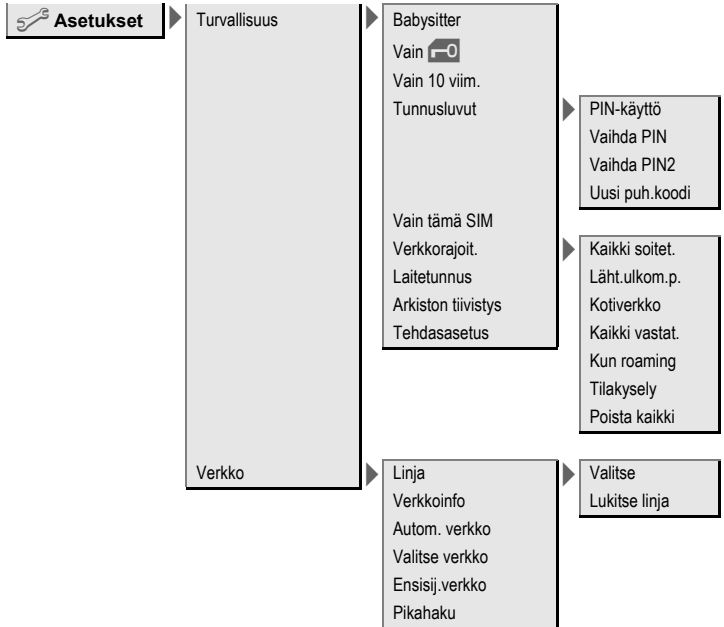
Asetukset

Turvallisuus

Babysitter
Vain
Vain 10 viim.
Tunnusluvut

PIN-käyttö
Vaihda PIN
Vaihda PIN2
Uusi puh.koodi

Vain tämä SIM
Verkkorajoit.

Kaikki soitet.
Läht.ulkom.p.
Kotiverkko
Kaikki vastat.
Kun roaming
Tilakysely
Poista kaikki

Laitetunnus
Arkiston tiivistys
Tehdasasetus

Verkko

Linja

Valitse
Lukitse linja

Verkkoinfo
Autom. verkko
Valitse verkko
Ensisij.verkko
Pikahaku